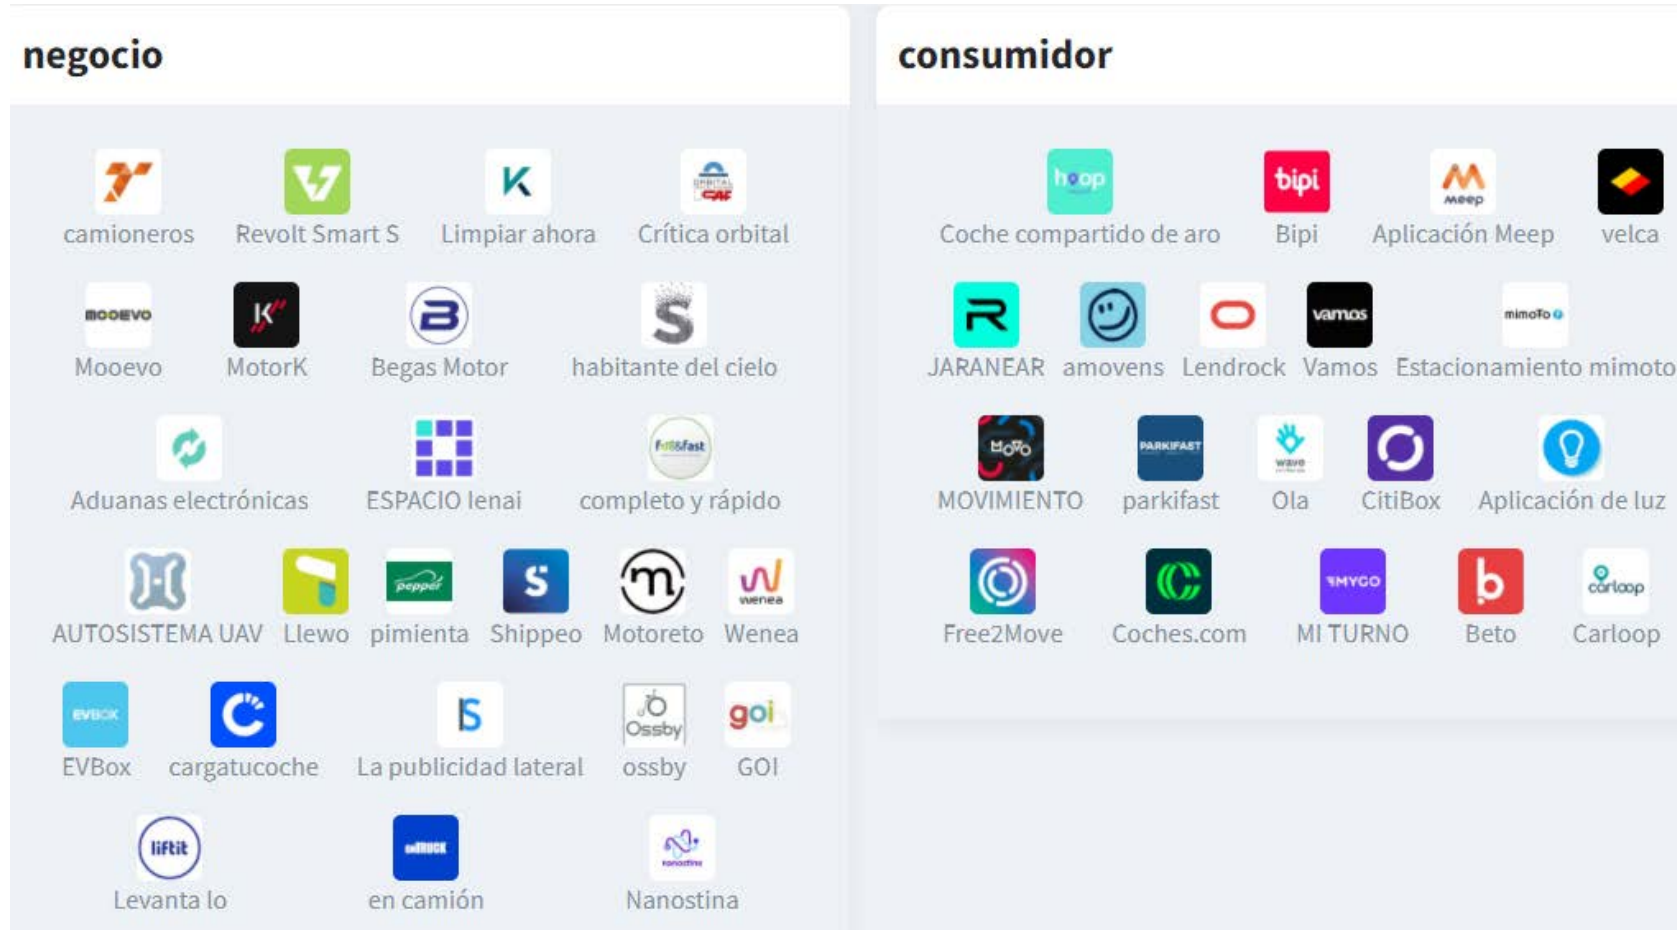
negocio

camioneros
Revolt Smart S
Limpiar ahora
Crítica orbital
Mooevo
MotorK
Begas Motor
habitante del cielo
Aduanas electrónicas
ESPACIO lenai
completo y rápido
AUTOSISTEMA UAV
Llewo
pimienta
Shippeo
Motoreto
Wenea
EVBox
cargatucoche
La publicidad lateral
ossby
GOI
Levanta lo
en camión
Nanostina

consumidor

Coche compartido de aro
Bipi
Aplicación Meep
velca
JARANEAR
amovens
Lendrock
Vamos
Estacionamiento mimoto
MOVIMIENTO
parkifast
Ola
CitiBox
Aplicación de luz
Free2Move
Coches.com
MI TURNO
Beto
Carloop